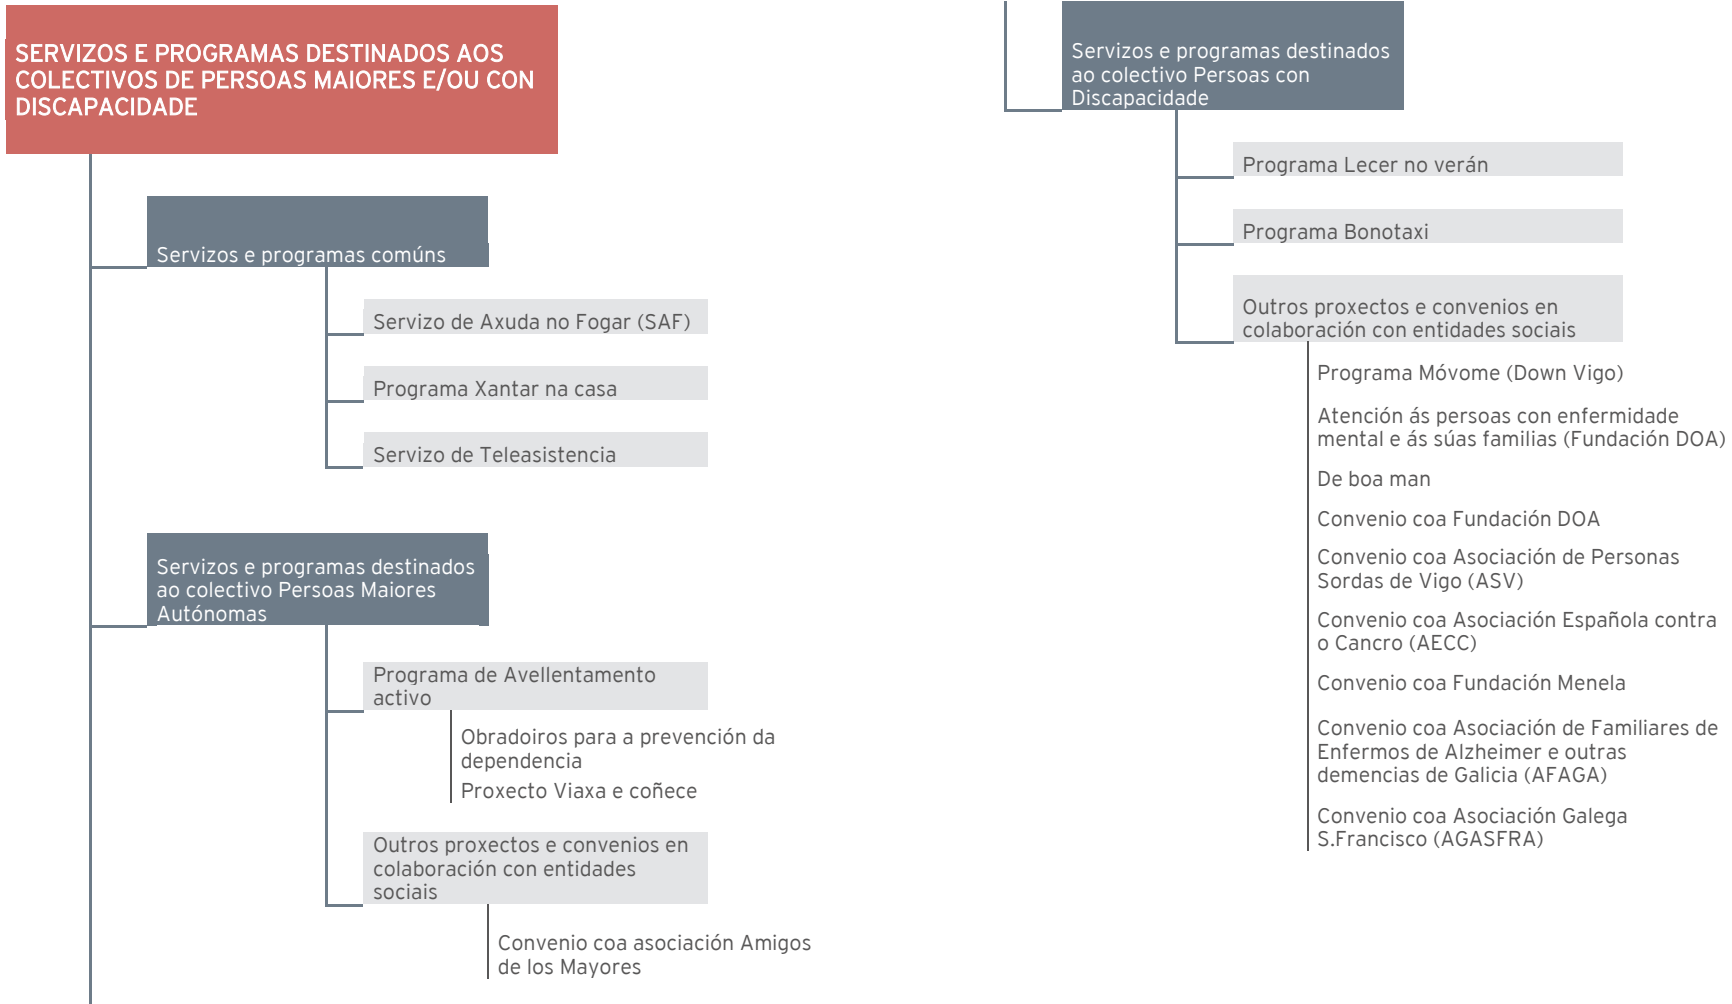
SERVIZOS E PROGRAMAS DESTINADOS AOS COLECTIVOS DE PERSOAS MAIORES E/OU CON DISCAPACIDADE

Servizos e programas comúns

Servizo de Axuda no Fogar (SAF)

Programa Xantar na casa

Servizo de Teleasistencia

Servizos e programas destinados ao colectivo Persoas Maiores Autónomas

Programa de Avellentamento activo

Obradoiros para a prevención da dependencia

Proxecto Viaxa e coñece

Outros proxectos e convenios en colaboración con entidades sociais

Convenio coa asociación Amigos de los Mayores

Servizos e programas destinados ao colectivo Persoas con Discapacidade

Programa Lecer no verán

Programa Bonotaxi

Outros proxectos e convenios en colaboración con entidades sociais

Programa Móvome (Down Vigo)

Atención ás persoas con enfermidade mental e ás súas familias (Fundación DOA)

De boa man

Convenio coa Fundación DOA

Convenio coa Asociación de Personas Sordas de Vigo (ASV)

Convenio coa Asociación Española contra o Cancro (AECC)

Convenio coa Fundación Menela

Convenio coa Asociación de Familiares de Enfermos de Alzheimer e outras demencias de Galicia (AFAGA)

Convenio coa Asociación Galega S.Francisco (AGASFRA)